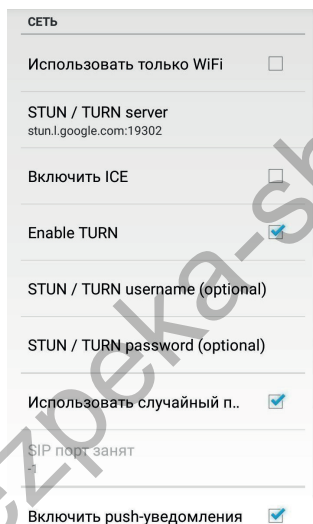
СЕТЬ

Использовать только WiFi

STUN / TURN server
stun.l.google.com:19302

Включить ICE

Enable TURN

STUN / TURN username (optional)

STUN / TURN password (optional)

Использовать случайный п..

SIP порт занят
-1

Включить push-уведомления

szpeka-sb